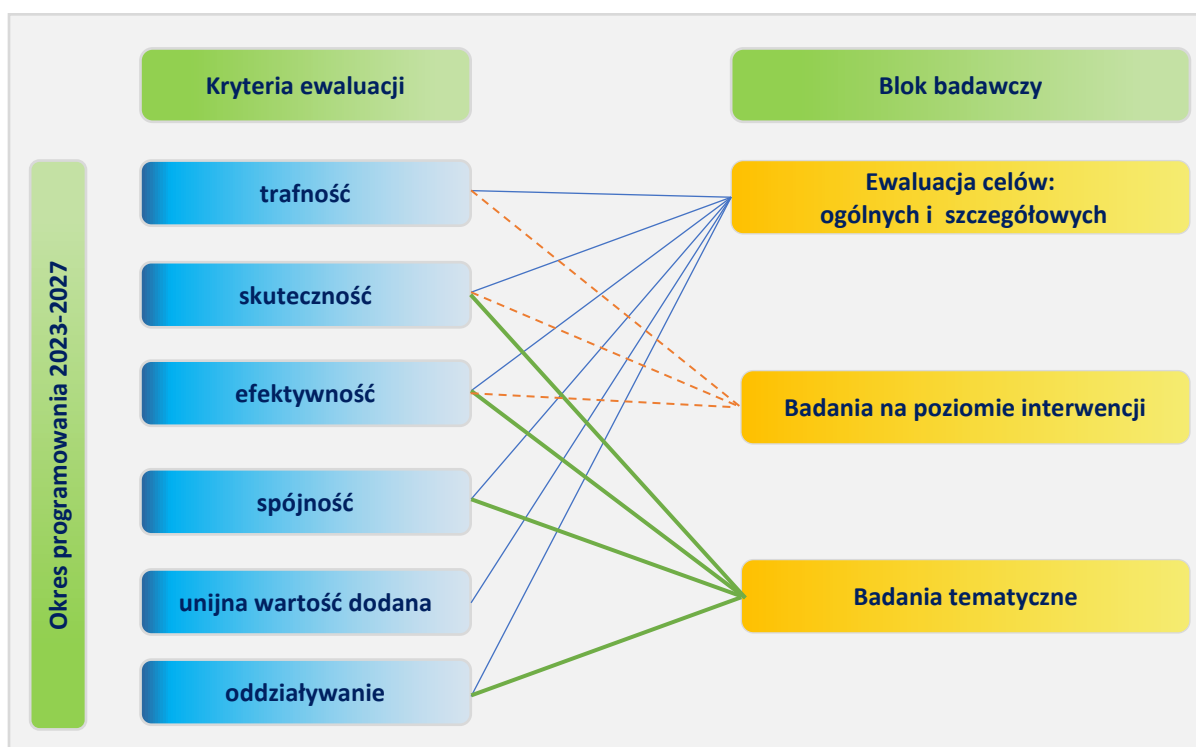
Okres programowania 2023-2027

Kryteria ewaluacji

trafność

skuteczność

efektywność

spójność

unijna wartość dodana

oddziaływanie

Blok badawczy

Ewaluacja celów: ogólnych i szczegółowych

Badania na poziomie interwencji

Badania tematyczne